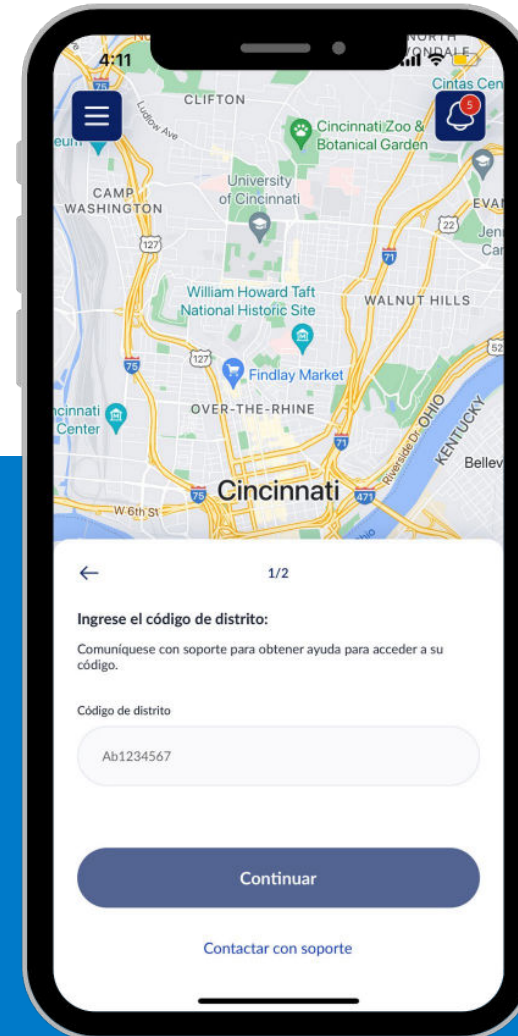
4:11
NORTH
AVONDALE
Cintas Cen
CLIFTON
Ludlow Ave
5
Cincinnati Zoo & Botanical Garden
eum
CAMP WASHINGTON
University of Cincinnati
EVAN
22
Jen
Ca
127
71
William Howard Taft National Historic Site
WALNUT HILLS
127
52
75
Findlay Market
OVER-THE-RHINE
ncinnati
Center
Riverside Dr
OHIO
KENTUCKY
71
Bellev
75
Cincinnati
471
W 6th St

←
1/2
Ingrese el código de distrito:
Comuníquese con soporte para obtener ayuda para acceder a su código.
Código de distrito
Ab1234567
Continuar
Contactar con soporte